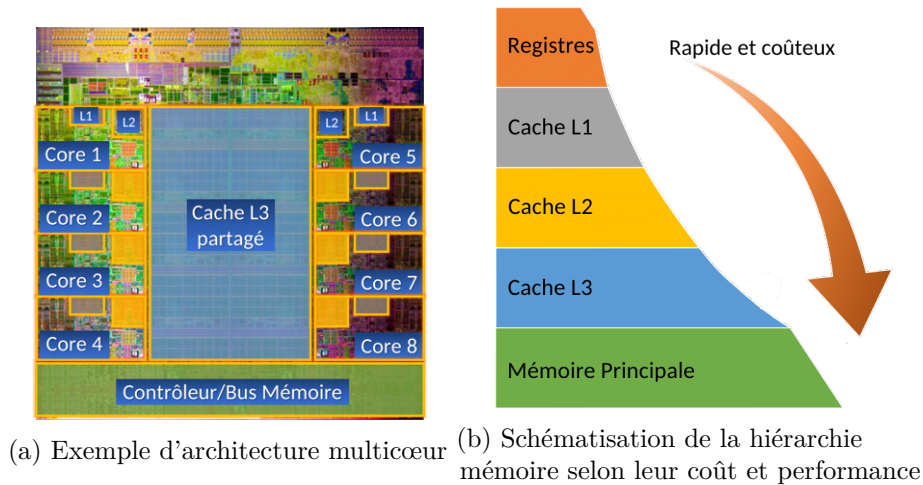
L1
L2
L2
L1
Core 1
Core 5
Core 2
Cache L3 partagé
Core 6
Core 3
Core 7
Core 4
Core 8
Contrôleur/Bus Mémoire

(a) Exemple d'architecture multicœur

Registres
Rapide et coûteux
Cache L1
Cache L2
Cache L3
Mémoire Principale

(b) Schématisation de la hiérarchie mémoire selon leur coût et performance